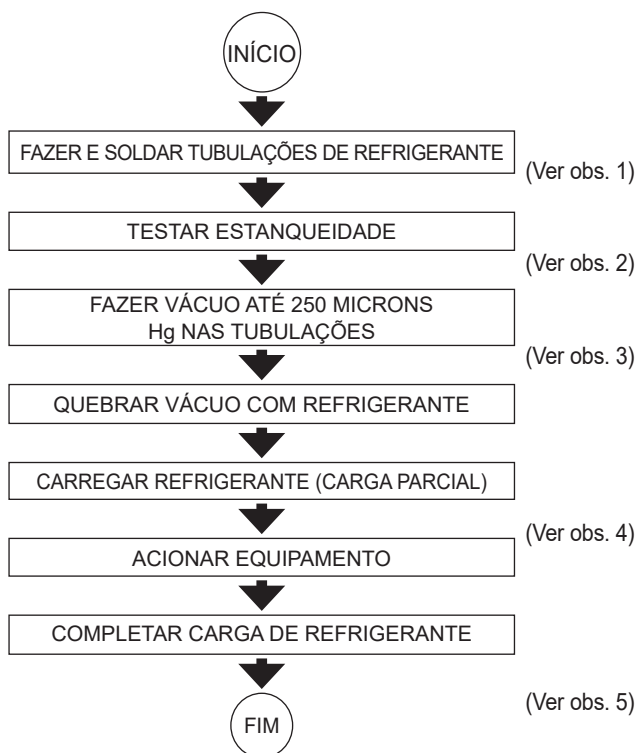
INÍCIO

FAZER E SOLDAR TUBULAÇÕES DE REFRIGERANTE

(Ver obs. 1)

TESTAR ESTANQUEIDADE

(Ver obs. 2)

FAZER VÁCUO ATÉ 250 MICRONS Hg NAS TUBULAÇÕES

(Ver obs. 3)

QUEBRAR VÁCUO COM REFRIGERANTE

CARREGAR REFRIGERANTE (CARGA PARCIAL)

(Ver obs. 4)

ACIONAR EQUIPAMENTO

COMPLETAR CARGA DE REFRIGERANTE

(Ver obs. 5)

FIM